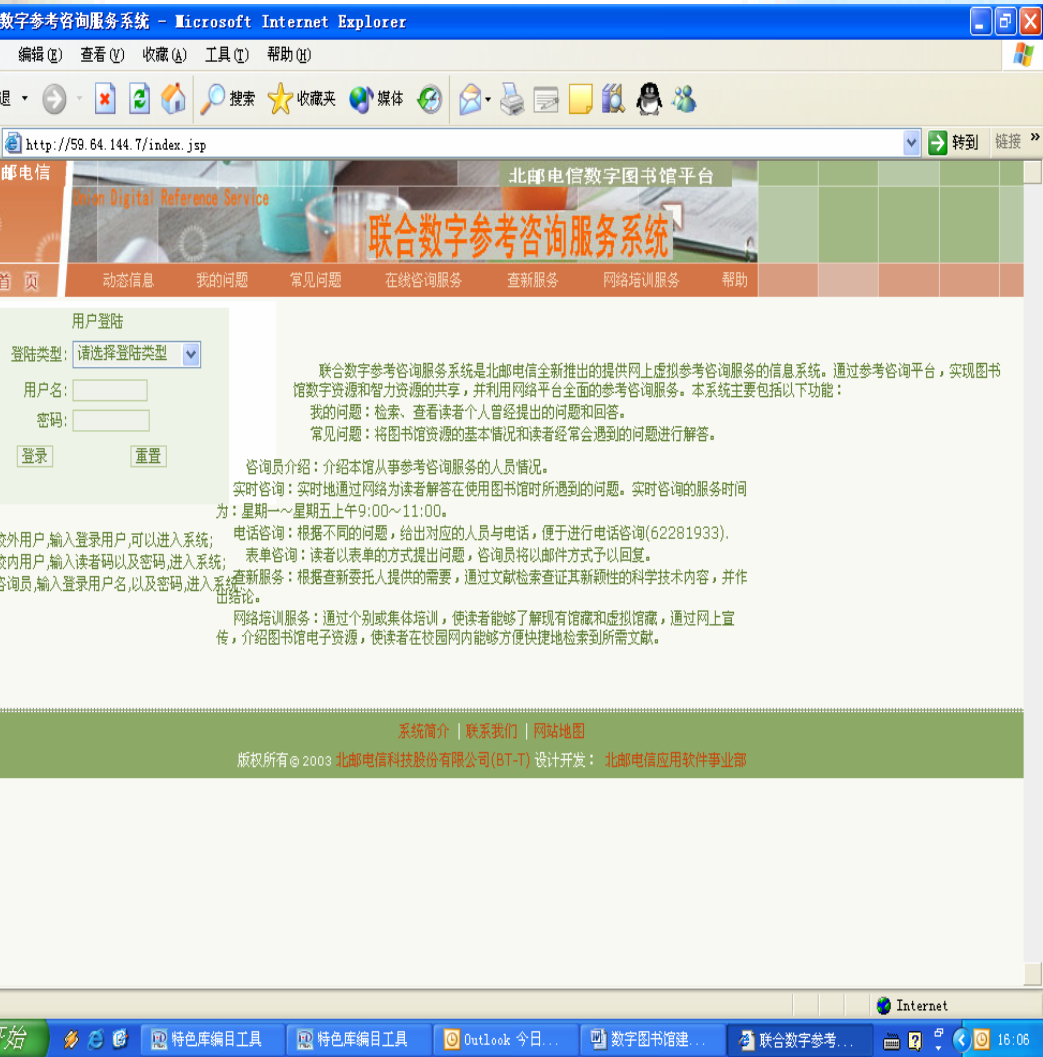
数字参考咨询服务系统 - Microsoft Internet Explorer

编辑(E) 查看(V) 收藏(A) 工具(T) 帮助(H)

退 搜索 收藏夹 媒体

http://59.64.144.7/index.jsp 转到 链接

邮电信 Union Digital Reference Service 北邮电信数字图书馆平台

联合数字参考咨询服务系统

首 页 动态信息 我的问题 常见问题 在线咨询服务 查新服务 网络培训服务 帮助

用户登陆

登陆类型: 请选择登陆类型

用户名:

密码:

登录 重置

校外用户,输入登录用户,可以进入系统;
校内用户,输入读者码以及密码,进入系统;
咨询员,输入登录用户名,以及密码,进入系统

联合数字参考咨询服务系统是北邮电信全新推出的提供网上虚拟参考咨询服务的信息系统。通过参考咨询平台，实现图书馆数字资源和智力资源的共享，并利用网络平台全面的参考咨询服务。本系统主要包括以下功能：

我的问题：检索、查看读者个人曾经提出的问题和回答。

常见问题：将图书馆资源的基本情况和读者经常会遇到的问题进行解答。

咨询员介绍：介绍本馆从事参考咨询服务的人员情况。

实时咨询：实时地通过网络为读者解答在使用图书馆时所遇到的问题。实时咨询的服务时间为：星期一～星期五上午9:00～11:00。

电话咨询：根据不同的问题，给出对应的人员与电话，便于进行电话咨询(62281933).

表单咨询：读者以表单的方式提出问题，咨询员将以邮件方式予以回复。

查新服务：根据查新委托人提供的需要，通过文献检索查证其新颖性的科学技术内容，并作出结论。

网络培训服务：通过个别或集体培训，使读者能够了解现有馆藏和虚拟馆藏，通过网上宣传，介绍图书馆电子资源，使读者在校园网内能够方便快捷地检索到所需文献。

系统简介 | 联系我们 | 网站地图

版权所有© 2003 北邮电信科技股份有限公司(BT-T) 设计开发： 北邮电信应用软件事业部

Internet

开始 特色库编目工具 特色库编目工具 Outlook 今日... 数字图书馆建... 联合数字参考... 16:06